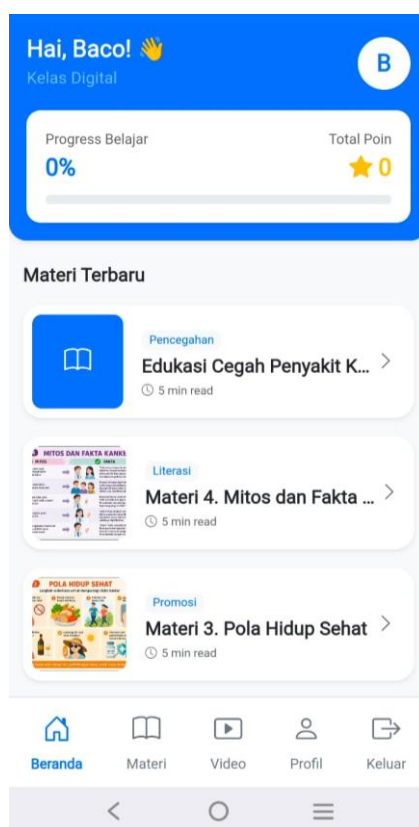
Hai, Baco! 👋
Kelas Digital

B

Progress Belajar
0%

Total Poin
★ 0

Materi Terbaru

Pencegahan
Edukasi Cegah Penyakit K...
5 min read

MITOS DAN FAKTA KANK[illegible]
Literasi
Materi 4. Mitos dan Fakta ...
5 min read

POLA HIDUP SEHAT
Promosi
Materi 3. Pola Hidup Sehat
5 min read

Beranda
Materi
Video
Profil
Keluar